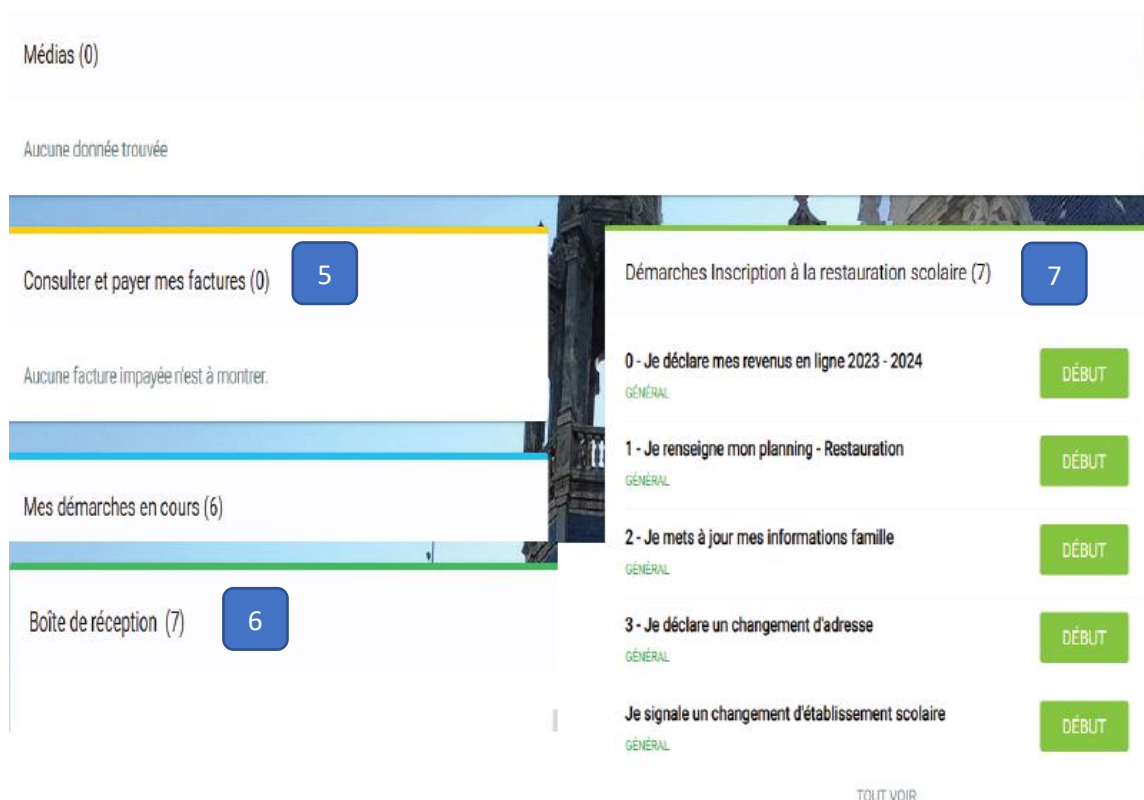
Médias (0)

Aucune donnée trouvée

Consulter et payer mes factures (0)

5

Aucune facture impayée n'est à montrer.

Mes démarches en cours (6)

Boîte de réception (7)

6

Démarches Inscription à la restauration scolaire (7)

7

0 - Je déclare mes revenus en ligne 2023 - 2024
GÉNÉRAL
DÉBUT

1 - Je renseigne mon planning - Restauration
GÉNÉRAL
DÉBUT

2 - Je mets à jour mes informations famille
GÉNÉRAL
DÉBUT

3 - Je déclare un changement d'adresse
GÉNÉRAL
DÉBUT

Je signale un changement d'établissement scolaire
GÉNÉRAL
DÉBUT

TOUT VOIR